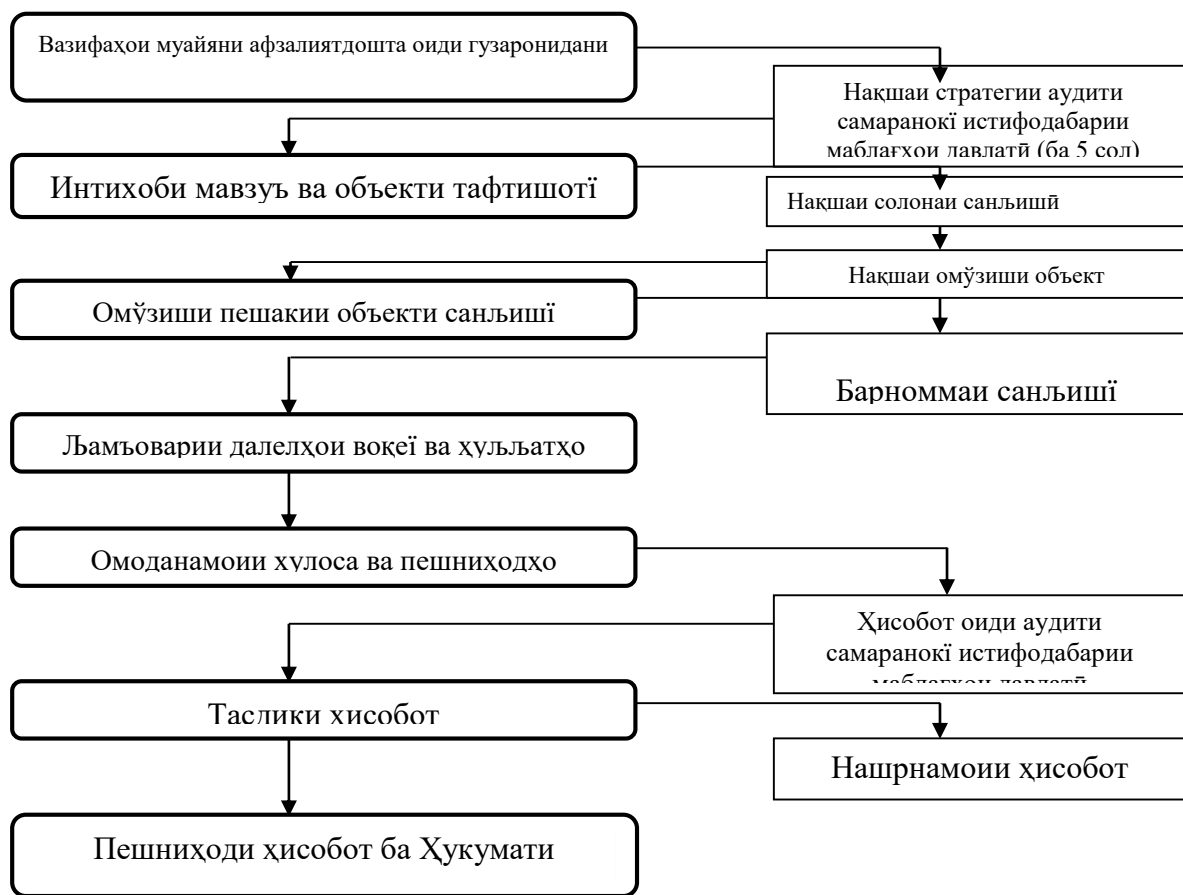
Вазифаҳои муайяни афзалиятдошта оиди гузаронидани

Накшаи стратегии аудити самаранокї истифодабарии маблағхои лавлатӣ (ба 5 сол)

Интихоби мавзуъ ва объекти тафтишотї

Накшаи солонаи санљишӣ

Накшаи омўзиши объект

Омўзиши пешакии объекти санљишї

Барноммаи санљишї

Љамъоварии далелҳои вокеї ва ҳуљљатҳо

Омоданамоии хулоса ва пешниҳодҳо

Ҳисобот оиди аудити самаранокї истифодабарии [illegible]

Таслики хисобот

Нашрнамоии ҳисобот

Пешниҳоди ҳисобот ба Ҳукумати